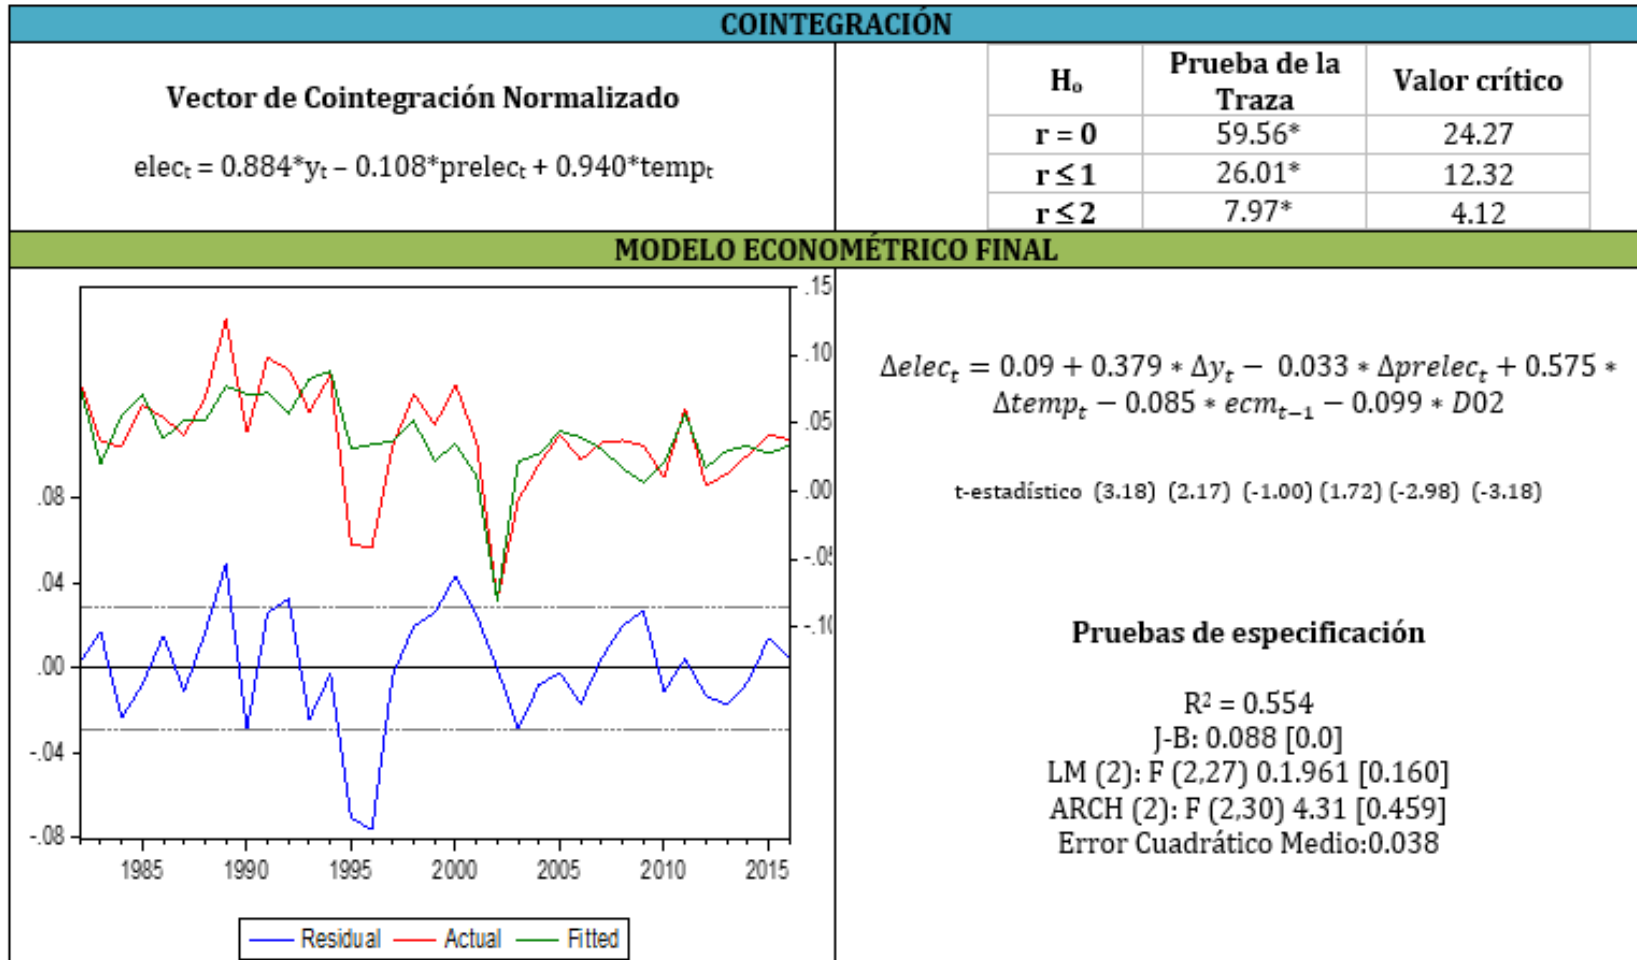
COINTEGRACIÓN

Vector de Cointegración Normalizado

$elec_t = 0.884*y_t - 0.108*prelec_t + 0.940*temp_t$

| $H_o$ | Prueba de la Traza | Valor crítico |
|---|---|---|
| r = 0 | 59.56* | 24.27 |
| r ≤ 1 | 26.01* | 12.32 |
| r ≤ 2 | 7.97* | 4.12 |

MODELO ECONOMÉTRICO FINAL

.15
.10
.05
.00
-.05
-.10
.08
.04
.00
-.04
-.08
1985 1990 1995 2000 2005 2010 2015

Residual Actual Fitted

$\Delta elec_t = 0.09 + 0.379 * \Delta y_t - 0.033 * \Delta prelec_t + 0.575 * \Delta temp_t - 0.085 * ecm_{t-1} - 0.099 * D02$

t-estadístico (3.18) (2.17) (-1.00) (1.72) (-2.98) (-3.18)

Pruebas de especificación

$R^2 = 0.554$
J-B: 0.088 [0.0]
LM (2): F (2,27) 0.1.961 [0.160]
ARCH (2): F (2,30) 4.31 [0.459]
Error Cuadrático Medio:0.038